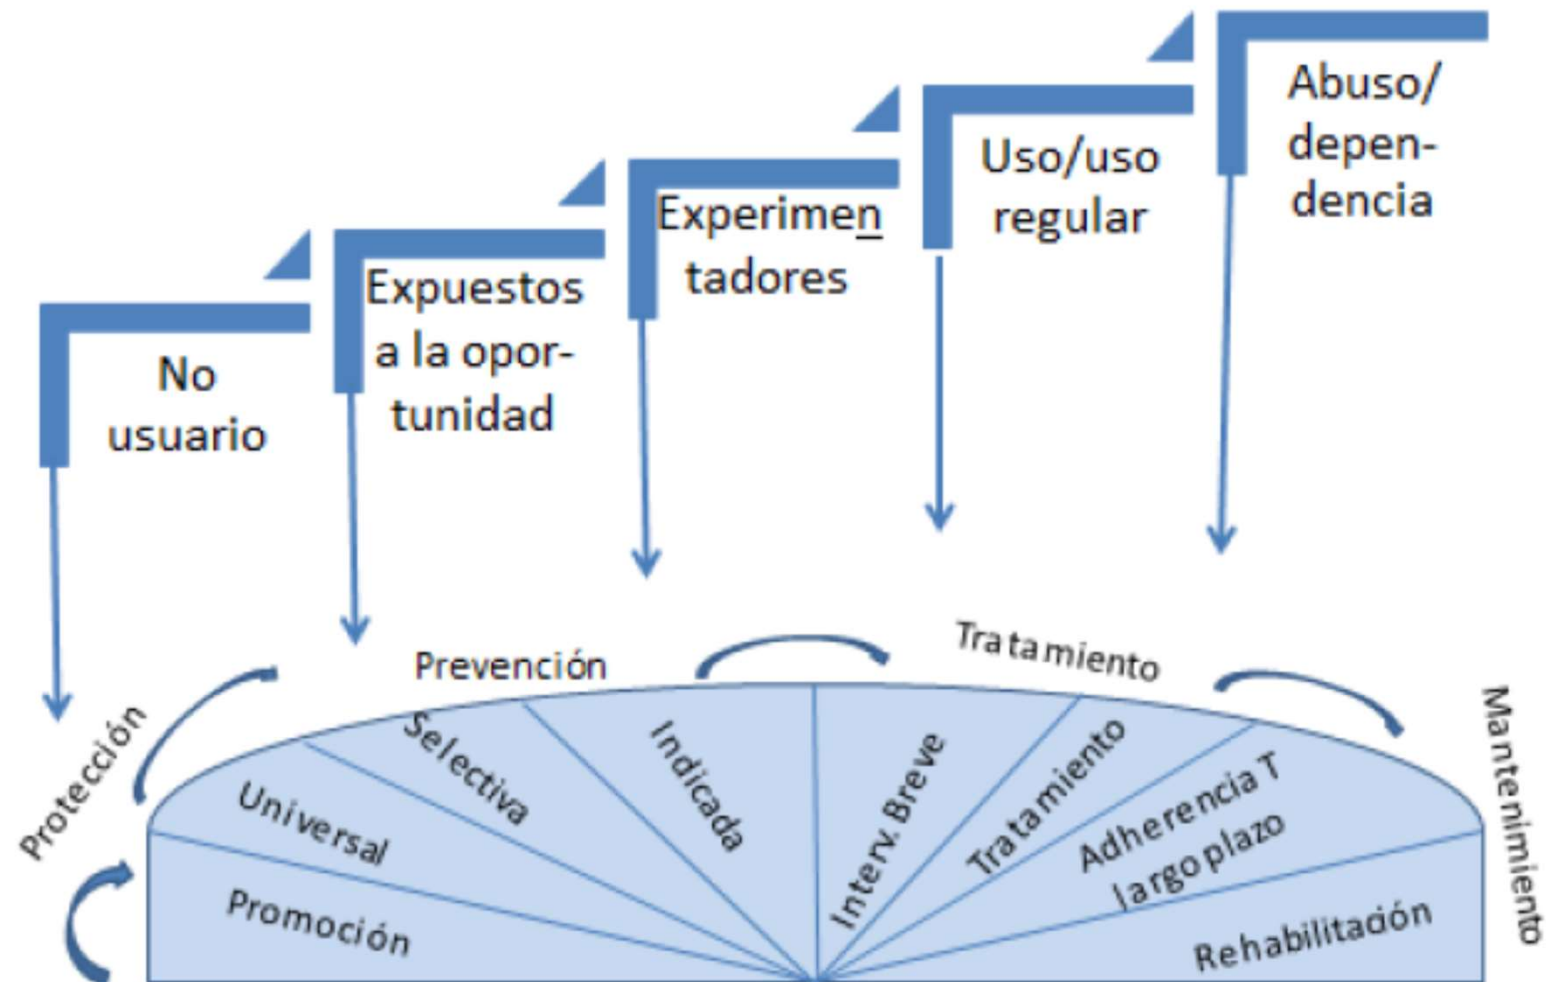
No usuario

Expuestos a la oportunidad

Experimentadores

Uso/uso regular

Abuso/dependencia

Protección

Prevención

Tratamiento

Mantenimiento

Universal

Selectiva

Indicada

Interv. Breve

Tratamiento

Adherencia T largo plazo

Promoción

Rehabilitación